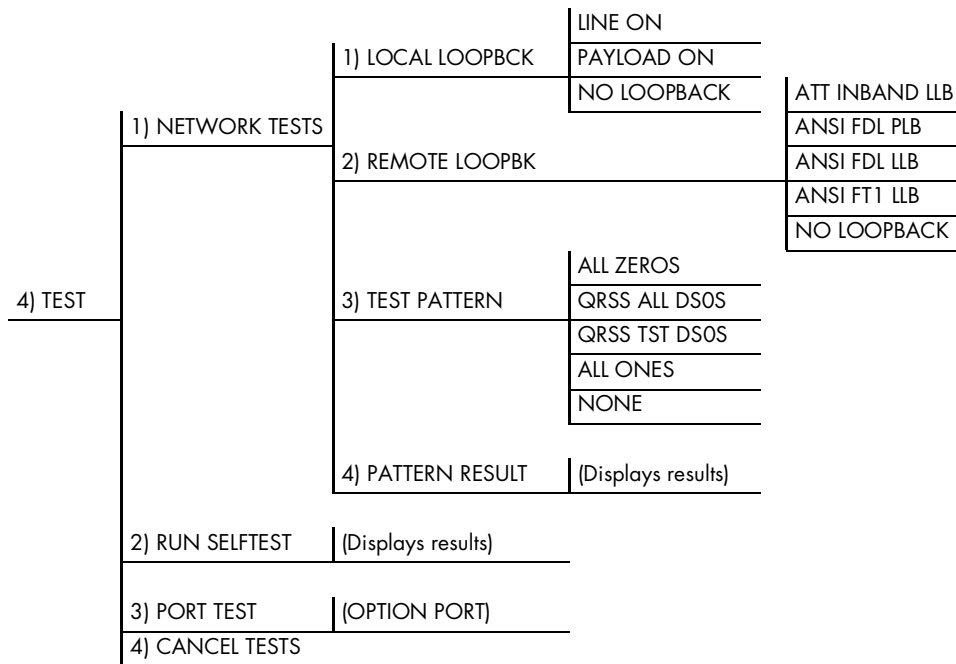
4) TEST

1) NETWORK TESTS

1) LOCAL LOOPBCK

LINE ON
PAYLOAD ON
NO LOOPBACK

2) REMOTE LOOPBK

ATT INBAND LLB
ANSI FDL PLB
ANSI FDL LLB
ANSI FT1 LLB
NO LOOPBACK

3) TEST PATTERN

ALL ZEROS
QRSS ALL DS0S
QRSS TST DS0S
ALL ONES
NONE

4) PATTERN RESULT

(Displays results)

2) RUN SELFTEST

(Displays results)

3) PORT TEST

(OPTION PORT)

4) CANCEL TESTS